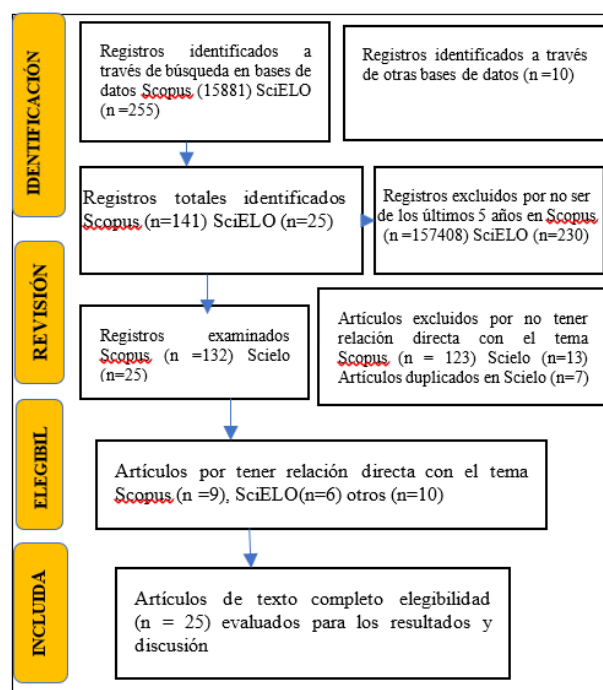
IDENTIFICACIÓN

Registros identificados a través de búsqueda en bases de datos Scopus (15881) SciELO (n =255)

Registros identificados a través de otras bases de datos (n =10)

Registros totales identificados Scopus (n=141) SciELO (n=25)

Registros excluidos por no ser de los últimos 5 años en Scopus (n =157408) SciELO (n=230)

REVISIÓN

Registros examinados Scopus (n =132) Scielo (n=25)

Artículos excluidos por no tener relación directa con el tema Scopus (n = 123) Scielo (n=13) Artículos duplicados en Scielo (n=7)

ELEGIBIL

Artículos por tener relación directa con el tema Scopus (n =9), SciELO(n=6) otros (n=10)

INCLUIDA

Artículos de texto completo elegibilidad (n = 25) evaluados para los resultados y discusión